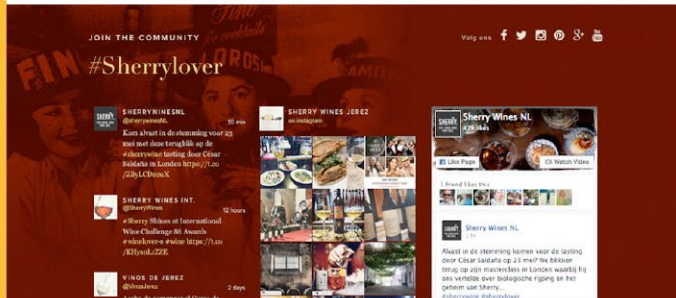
JOIN THE COMMUNITY

#Sherrylover

Volg ons

SHERRYWINESNL
@SherrywinesNL
10 min
Kom alvast in de stemming voor 23 mei met deze terugblik op de #sherrywine tasting door César Saldaña in Londen https://t.co/Z3yLCDrouX

SHERRY WINES INT.
@SherryWines
12 hours
#Sherry Shines at International Wine Challenge 86 Awards #winelover #wine https://t.co/KHyaoLzZEE

VINOS DE JEREZ
@VinosJerez
2 days
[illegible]

SHERRY WINES JEREZ
on instagram

Sherry Wines NL
478 likes

Like Page

Watch Video

1 friend likes this

Sherry Wines NL

Alvast in de stemming komen voor de tasting door César Saldaña op 23 mei? We blikken terug op zijn masterclass in Londen waarbij hij ons vertelde over biologische rijping en het geheim van Sherry...

#sherrywine #sherrylover